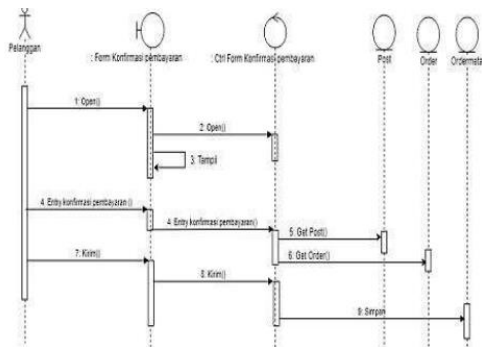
Pelanggan
: Form Konfirmasi pembayaran
: Ctrl Form Konfirmasi pembayaran
Post
Order
Ordermata
1: Open()
2: Open()
3: Tampil
4: Entry konfirmasi pembayaran ()
4: Entry konfirmasi pembayaran()
5: Get Post()
6: Get Order()
7: Kirim()
8: Kirim()
9: Simpan